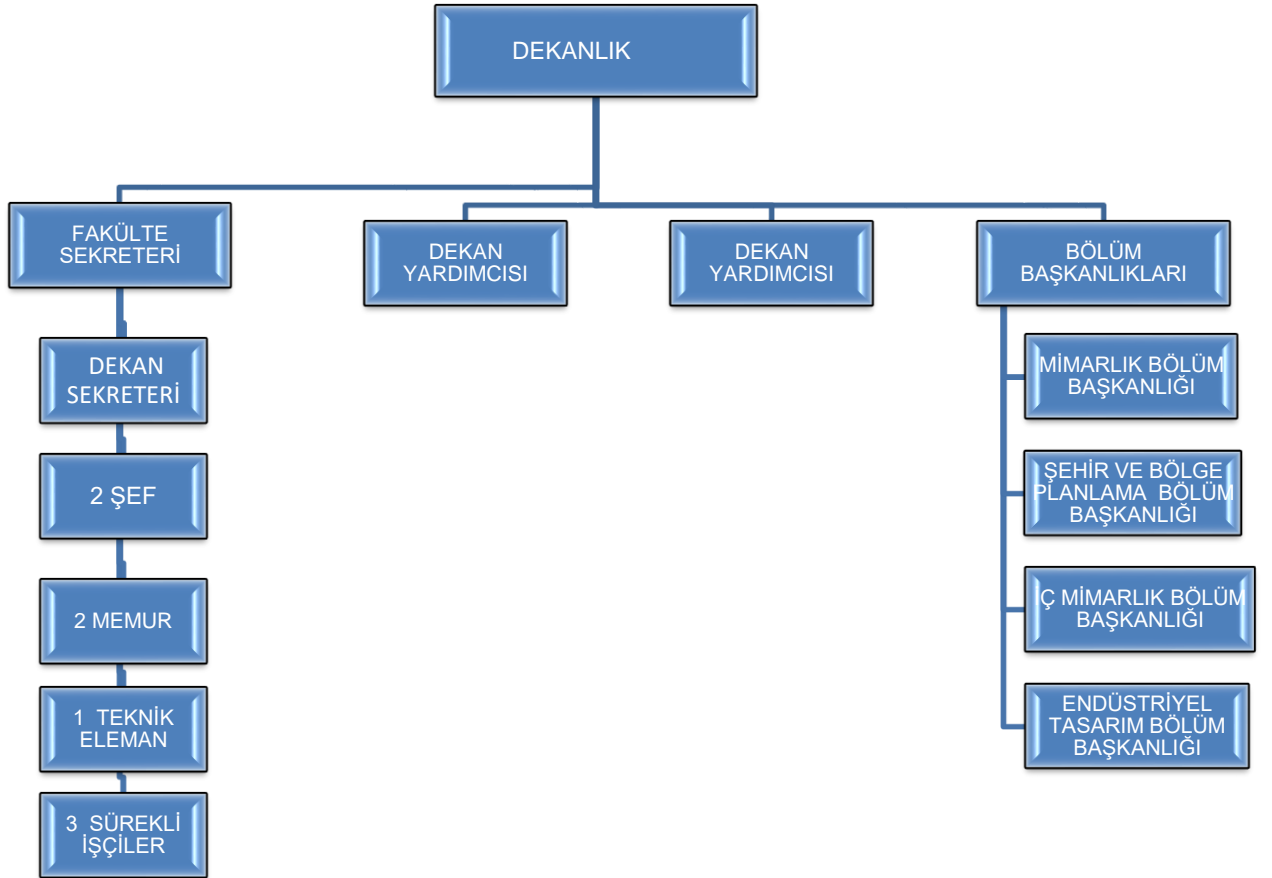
DEKANLIK

FAKÜLTE SEKRETERİ

DEKAN YARDIMCISI

DEKAN YARDIMCISI

BÖLÜM BAŞKANLIKLARI

DEKAN SEKRETERİ

2 ŞEF

2 MEMUR

1 TEKNİK ELEMAN

3 SÜREKLİ İŞÇİLER

MİMARLIK BÖLÜM BAŞKANLIĞI

ŞEHİR VE BÖLGE PLANLAMA BÖLÜM BAŞKANLIĞI

Ç MİMARLIK BÖLÜM BAŞKANLIĞI

ENDÜSTRİYEL TASARIM BÖLÜM BAŞKANLIĞI